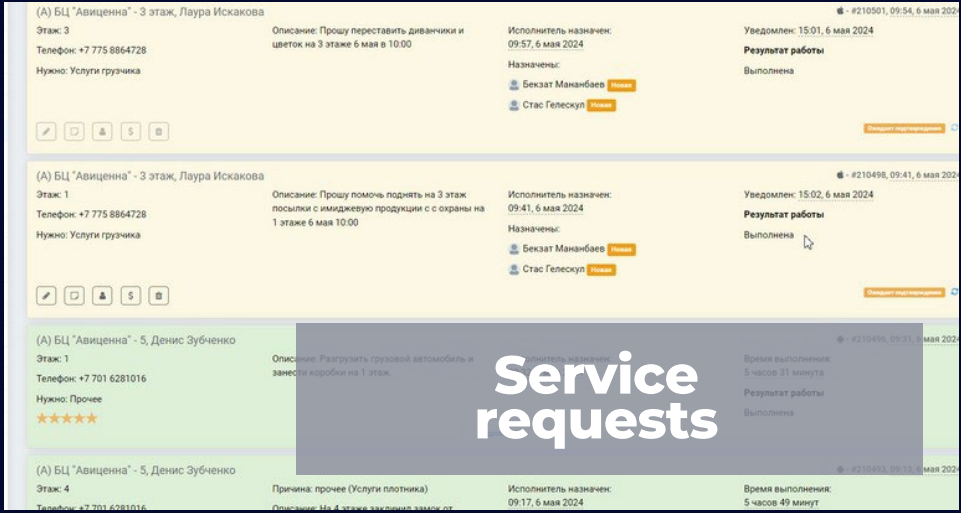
(А) БЦ "Авиценна" - 3 этаж, Лаура Искакова
Этаж: 3
Телефон: +7 775 8864728
Нужно: Услуги грузчика

Описание: Прошу переставить диванчики и цветок на 3 этаже 6 мая в 10:00

Исполнитель назначен: 09:57, 6 мая 2024
Назначены:
Бекзат Манабаев Новая
Стас Гелескул Новая

#210501, 09:54, 6 мая 2024
Уведомлен: 15:01, 6 мая 2024
Результат работы
Выполнена

Ожидает подтверждения

(А) БЦ "Авиценна" - 3 этаж, Лаура Искакова
Этаж: 1
Телефон: +7 775 8864728
Нужно: Услуги грузчика

Описание: Прошу помочь поднять на 3 этаж посылки с имиджевую продукции с с охраны на 1 этаже 6 мая 10:00

Исполнитель назначен: 09:41, 6 мая 2024
Назначены:
Бекзат Манабаев Новая
Стас Гелескул Новая

#210498, 09:41, 6 мая 2024
Уведомлен: 15:02, 6 мая 2024
Результат работы
Выполнена

Ожидает подтверждения

(А) БЦ "Авиценна" - 5, Денис Зубченко
Этаж: 1
Телефон: +7 701 6281016
Нужно: Прочее
★★★★★

Описание: Разгрузить грузовой автомобиль и занести коробки на 1 этаж.

Исполнитель назначен

#210496, 09:31, 6 мая 2024
Время выполнения: 5 часов 31 минута
Результат работы
Выполнена

Service requests

(А) БЦ "Авиценна" - 5, Денис Зубченко
Этаж: 4
Телефон: +7 701 6281016

Причина: прочее (Услуги плотника)
Описание: На 4 этаже заклинил замок от

Исполнитель назначен: 09:17, 6 мая 2024

#210493, 09:13, 6 мая 2024
Время выполнения: 5 часов 49 минут